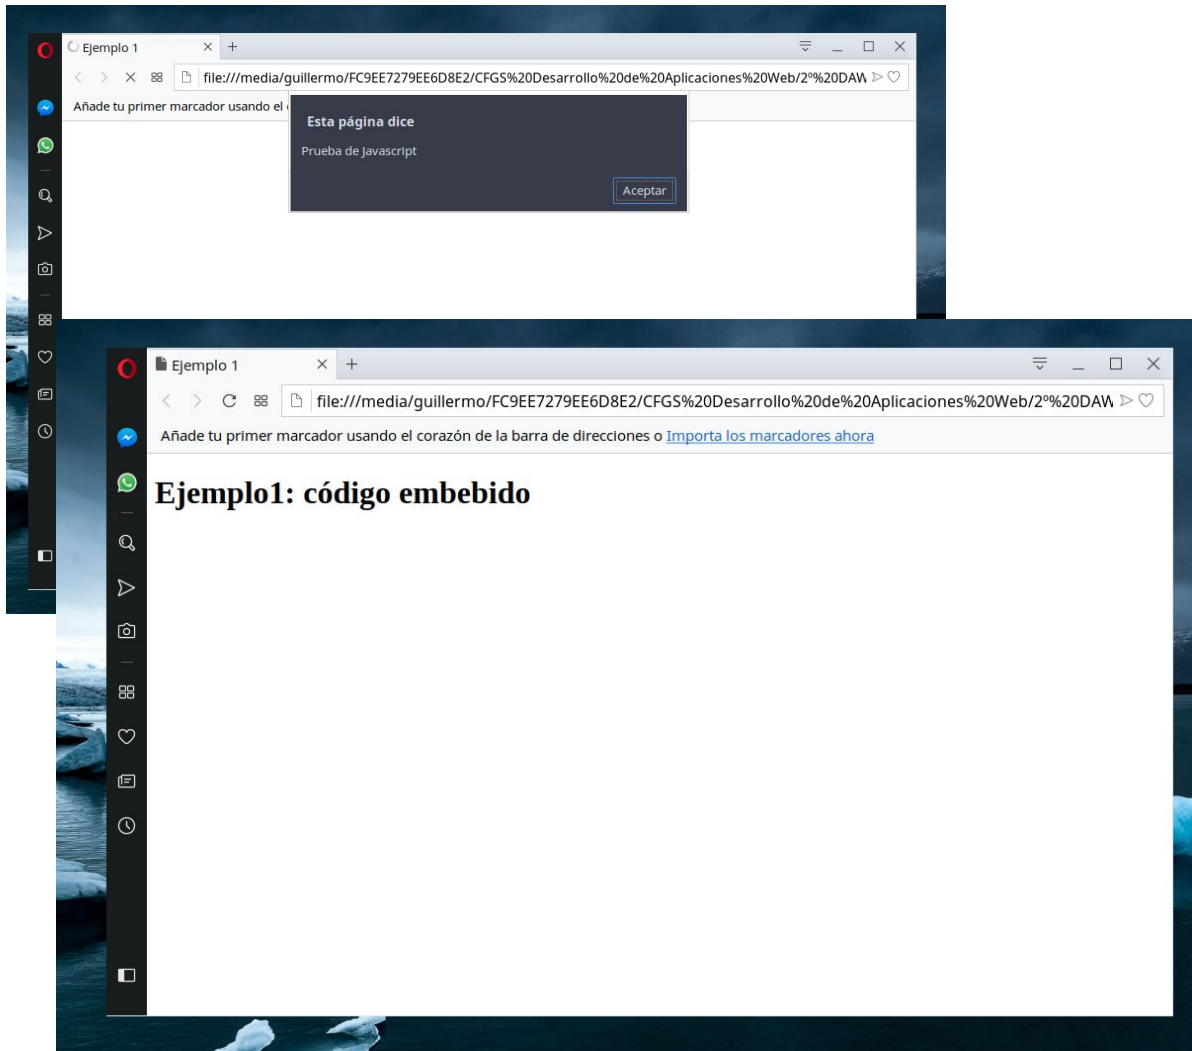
Ejemplo 1

file:///media/guillermo/FC9EE7279EE6D8E2/CFGS%20Desarrollo%20de%20Aplicaciones%20Web/2º%20DAW

Añade tu primer marcador usando el

Esta página dice

Prueba de Javascript

Aceptar

Ejemplo 1

file:///media/guillermo/FC9EE7279EE6D8E2/CFGS%20Desarrollo%20de%20Aplicaciones%20Web/2º%20DAW

Añade tu primer marcador usando el corazón de la barra de direcciones o Importa los marcadores ahora

Ejemplo1: código embebido